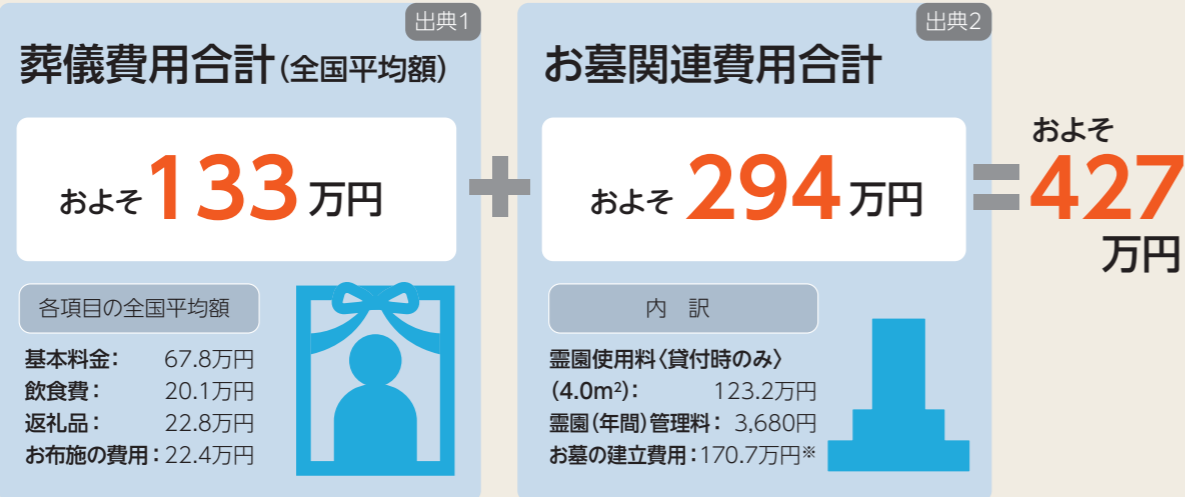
出典1

葬儀費用合計（全国平均額）

およそ133万円

各項目の全国平均額

基本料金：67.8万円
飲食費：20.1万円
返礼品：22.8万円
お布施の費用：22.4万円

＋

出典2

お墓関連費用合計

およそ294万円

内　訳

霊園使用料〈貸付時のみ〉（4.0m²）：123.2万円
霊園（年間）管理料：3,680円
お墓の建立費用：170.7万円※

＝

およそ427万円